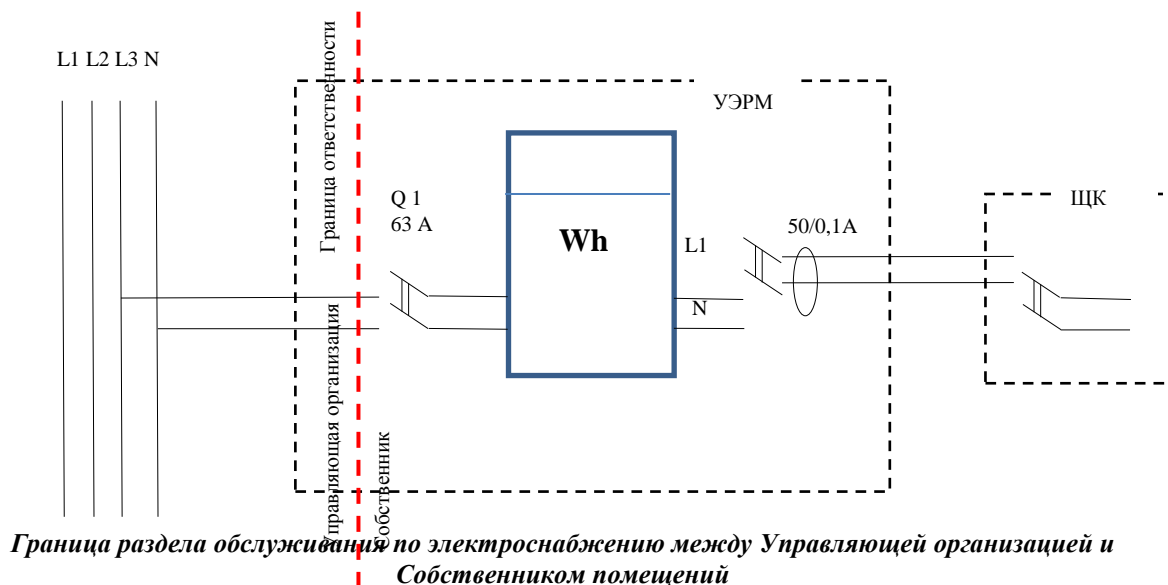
L1 L2 L3 N

Граница ответственности

УЭРМ

Q 1
63 А

Wh

L1

N

50/0,1А

ЩК

Управляющая организация

Собственник

Граница раздела обслуживания по электроснабжению между Управляющей организацией и Собственником помещений